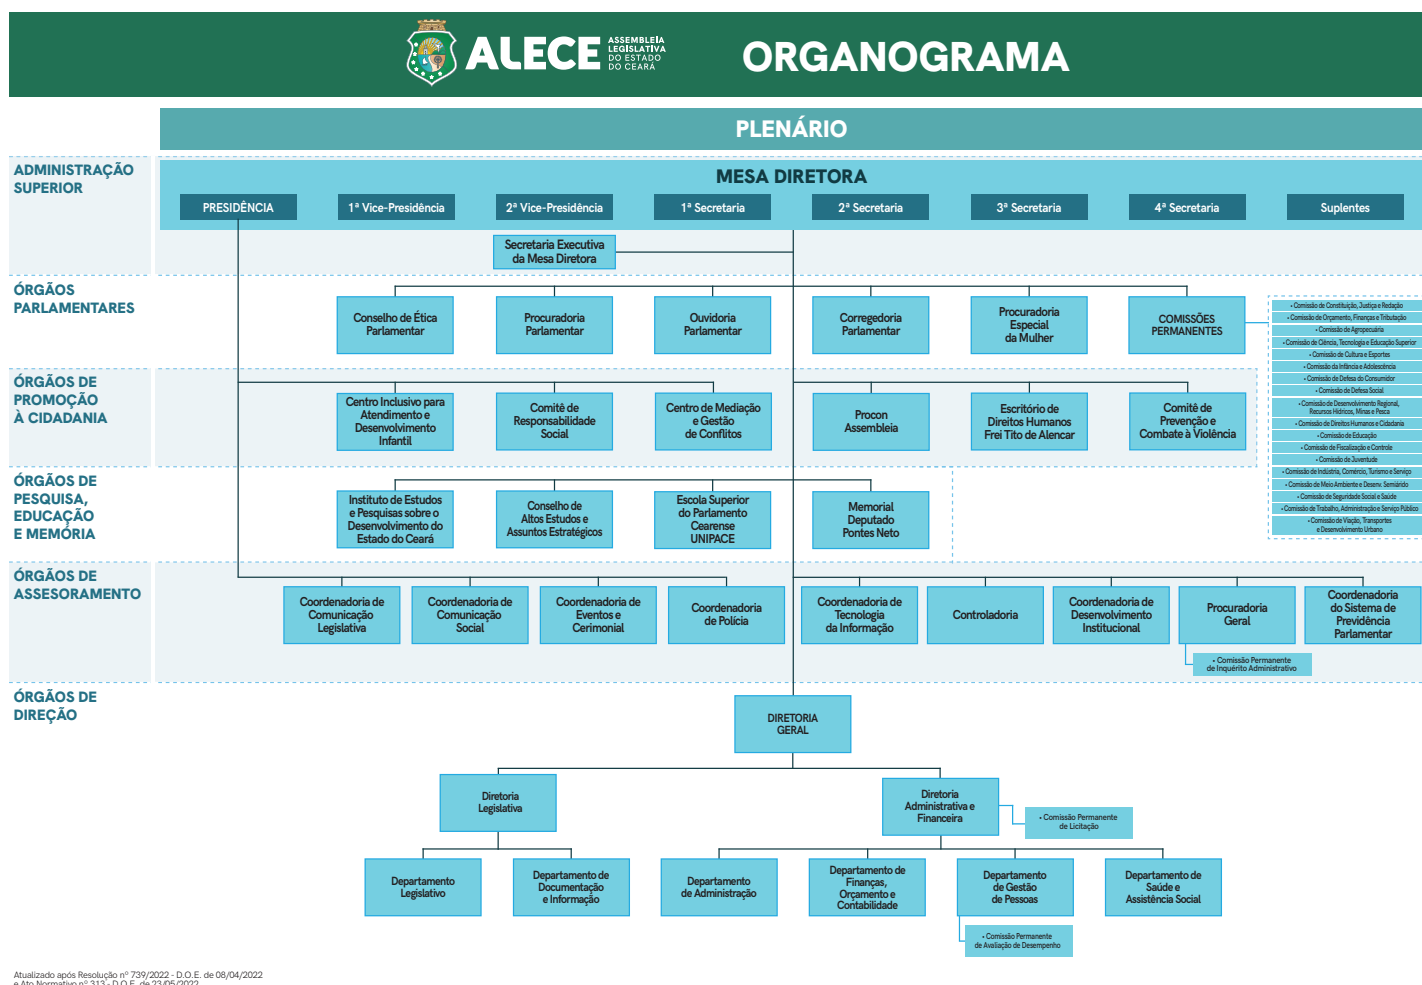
ALECE ASSEMBLEIA LEGISLATIVA DO ESTADO DO CEARÁ

ORGANOGRAMA

PLENÁRIO

ADMINISTRAÇÃO SUPERIOR

MESA DIRETORA

PRESIDÊNCIA
1ª Vice-Presidência
2ª Vice-Presidência
1ª Secretaria
2ª Secretaria
3ª Secretaria
4ª Secretaria
Suplentes

Secretaria Executiva da Mesa Diretora

ÓRGÃOS PARLAMENTARES

Conselho de Ética Parlamentar
Procuradoria Parlamentar
Ouvidoria Parlamentar
Corregedoria Parlamentar
Procuradoria Especial da Mulher
COMISSÕES PERMANENTES

• Comissão de Constituição, Justiça e Redação
• Comissão de Orçamento, Finanças e Tributação
• Comissão de Agropecuária
• Comissão de Ciência, Tecnologia e Educação Superior
• Comissão de Cultura e Esportes
• Comissão da Infância e Adolescência
• Comissão de Defesa do Consumidor
• Comissão de Defesa Social
• Comissão de Desenvolvimento Regional, Recursos Hídricos, Minas e Pesca
• Comissão de Direitos Humanos e Cidadania
• Comissão de Educação
• Comissão de Fiscalização e Controle
• Comissão de Juventude
• Comissão de Indústria, Comércio, Turismo e Serviço
• Comissão de Meio Ambiente e Desenv. Semiárido
• Comissão de Seguridade Social e Saúde
• Comissão de Trabalho, Administração e Serviço Público
• Comissão de Viação, Transportes e Desenvolvimento Urbano

ÓRGÃOS DE PROMOÇÃO À CIDADANIA

Centro Inclusivo para Atendimento e Desenvolvimento Infantil
Comitê de Responsabilidade Social
Centro de Mediação e Gestão de Conflitos
Procon Assembleia
Escritório de Direitos Humanos Frei Tito de Alencar
Comitê de Prevenção e Combate à Violência

ÓRGÃOS DE PESQUISA, EDUCAÇÃO E MEMÓRIA

Instituto de Estudos e Pesquisas sobre o Desenvolvimento do Estado do Ceará
Conselho de Altos Estudos e Assuntos Estratégicos
Escola Superior do Parlamento Cearense UNIPACE
Memorial Deputado Pontes Neto

ÓRGÃOS DE ASSESSORAMENTO

Coordenadoria de Comunicação Legislativa
Coordenadoria de Comunicação Social
Coordenadoria de Eventos e Cerimonial
Coordenadoria de Polícia
Coordenadoria de Tecnologia da Informação
Controladoria
Coordenadoria de Desenvolvimento Institucional
Procuradoria Geral
Coordenadoria do Sistema de Previdência Parlamentar

• Comissão Permanente de Inquérito Administrativo

ÓRGÃOS DE DIREÇÃO

DIRETORIA GERAL

Diretoria Legislativa
Diretoria Administrativa e Financeira
• Comissão Permanente de Licitação

Departamento Legislativo
Departamento de Documentação e Informação
Departamento de Administração
Departamento de Finanças, Orçamento e Contabilidade
Departamento de Gestão de Pessoas
Departamento de Saúde e Assistência Social

• Comissão Permanente de Avaliação de Desempenho

Atualizado após Resolução nº 739/2022 - D.O.E. de 08/04/2022
e Ato Normativo nº 313 - D.O.E. de 23/05/2022